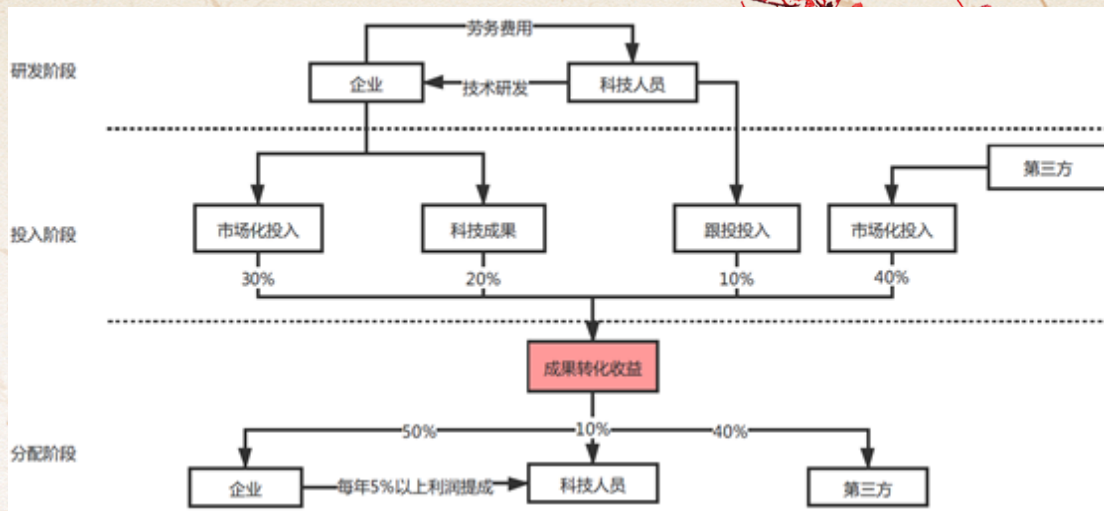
研发阶段

劳务费用

企业

技术研发

科技人员

第三方

投入阶段

市场化投入

科技成果

跟投投入

市场化投入

30%

20%

10%

40%

成果转化收益

分配阶段

50%

10%

40%

企业

每年5%以上利润提成

科技人员

第三方